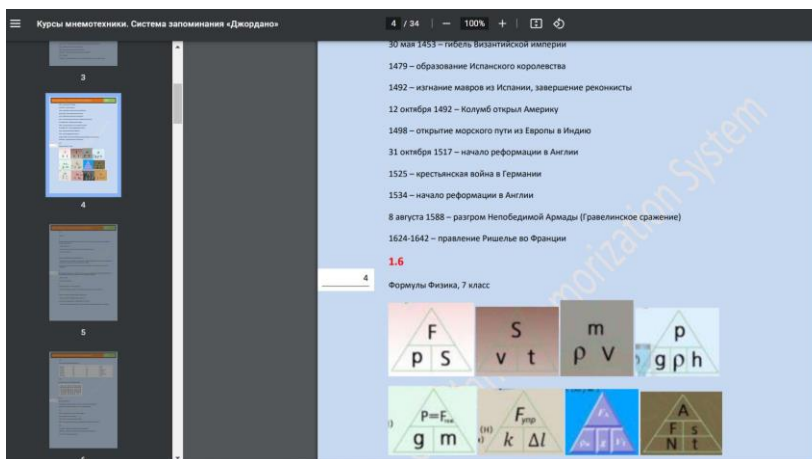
Курсы мнемотехники. Система запоминания «Джордано»

4 / 34 | — 100% +

3

4

5

30 мая 1453 – гибель Византийской империи

1479 – образование Испанского королевства

1492 – изгнание мавров из Испании, завершение реконкисты

12 октября 1492 – Колумб открыл Америку

1498 – открытие морского пути из Европы в Индию

31 октября 1517 – начало реформации в Англии

1525 – крестьянская война в Германии

1534 – начало реформации в Англии

8 августа 1588 – разгром Непобедимой Армады (Гравелинское сражение)

1624-1642 – правление Ришелье во Франции

Memorization System

1.6

4

Формулы Физика, 7 класс

F
p S

S
v t

m
ρ V

p
g ρ h

P=F
g m

$F_{упр}$
k $\Delta l$

A
F S
N t